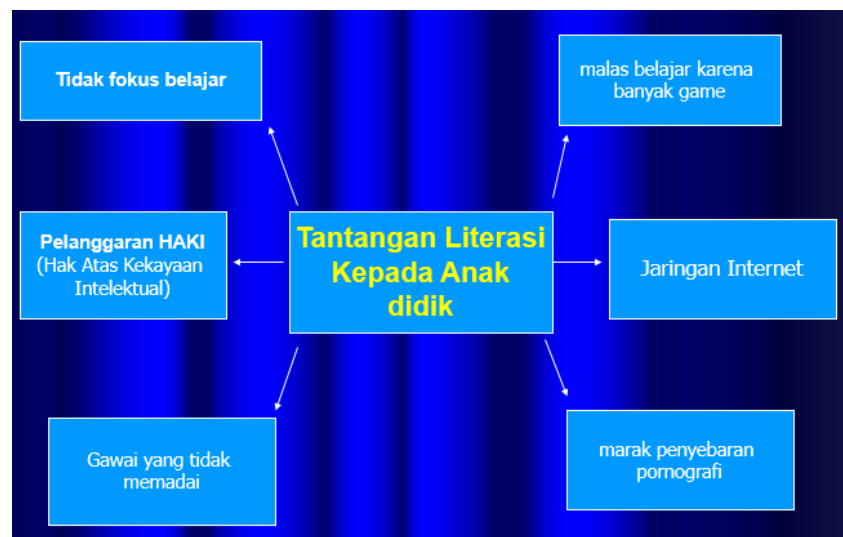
Tidak fokus belajar

malas belajar karena banyak game

Pelanggaran HAKI (Hak Atas Kekayaan Intelektual)

Tantangan Literasi Kepada Anak didik

Jaringan Internet

Gawai yang tidak memadai

marak penyebaran pornografi